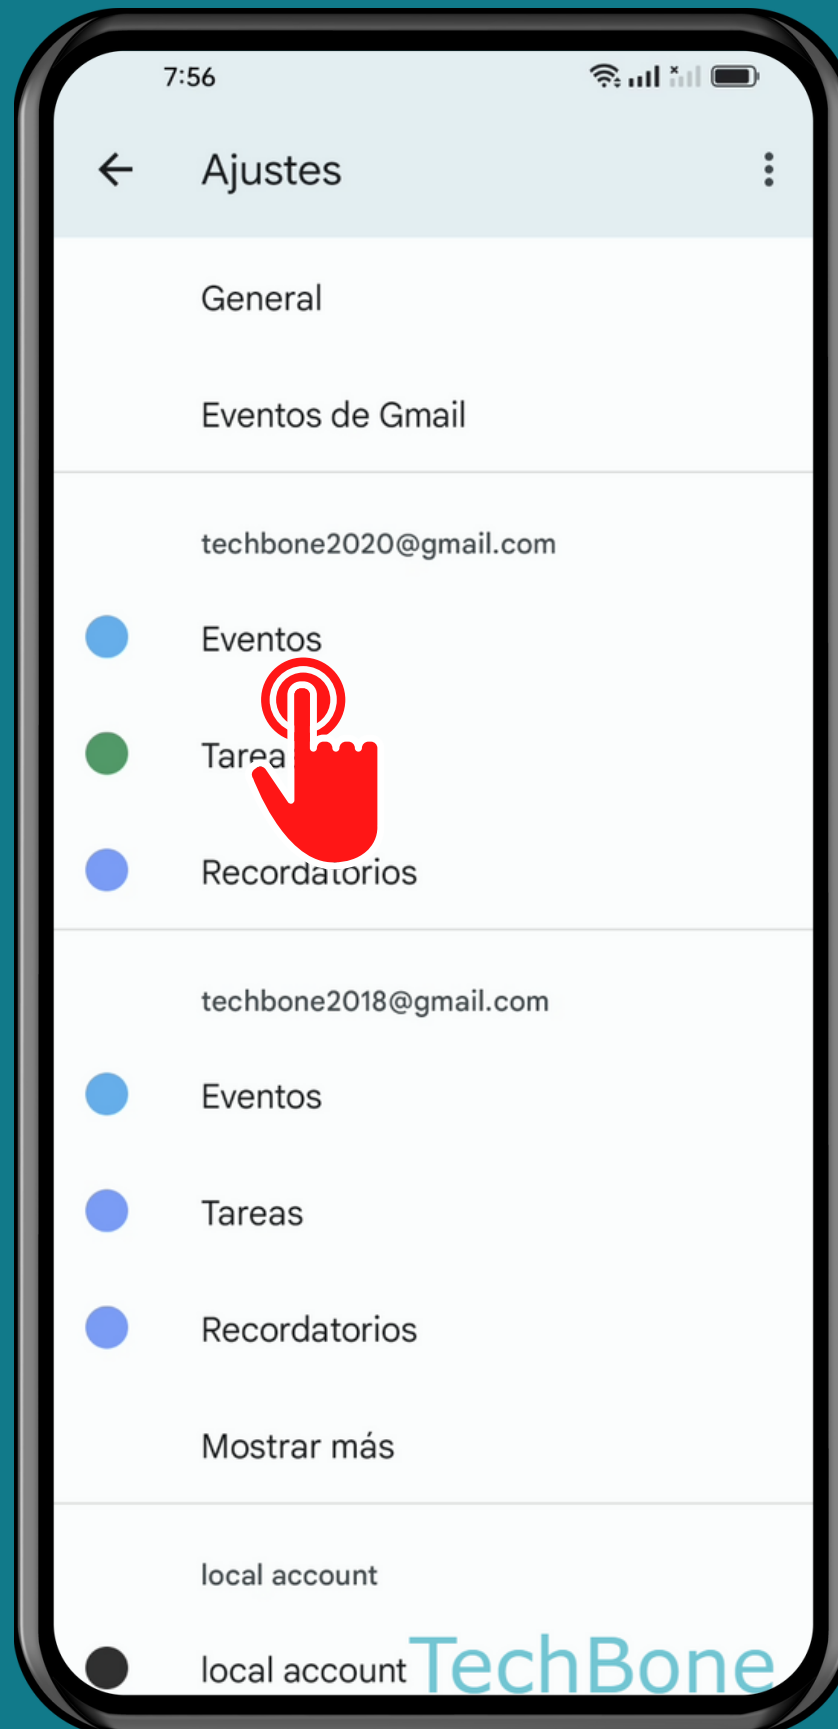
7:56

Ajustes

General

Eventos de Gmail

techbone2020@gmail.com

Eventos

Tarea

Recordatorios

techbone2018@gmail.com

Eventos

Tareas

Recordatorios

Mostrar más

local account

local account

TechBone